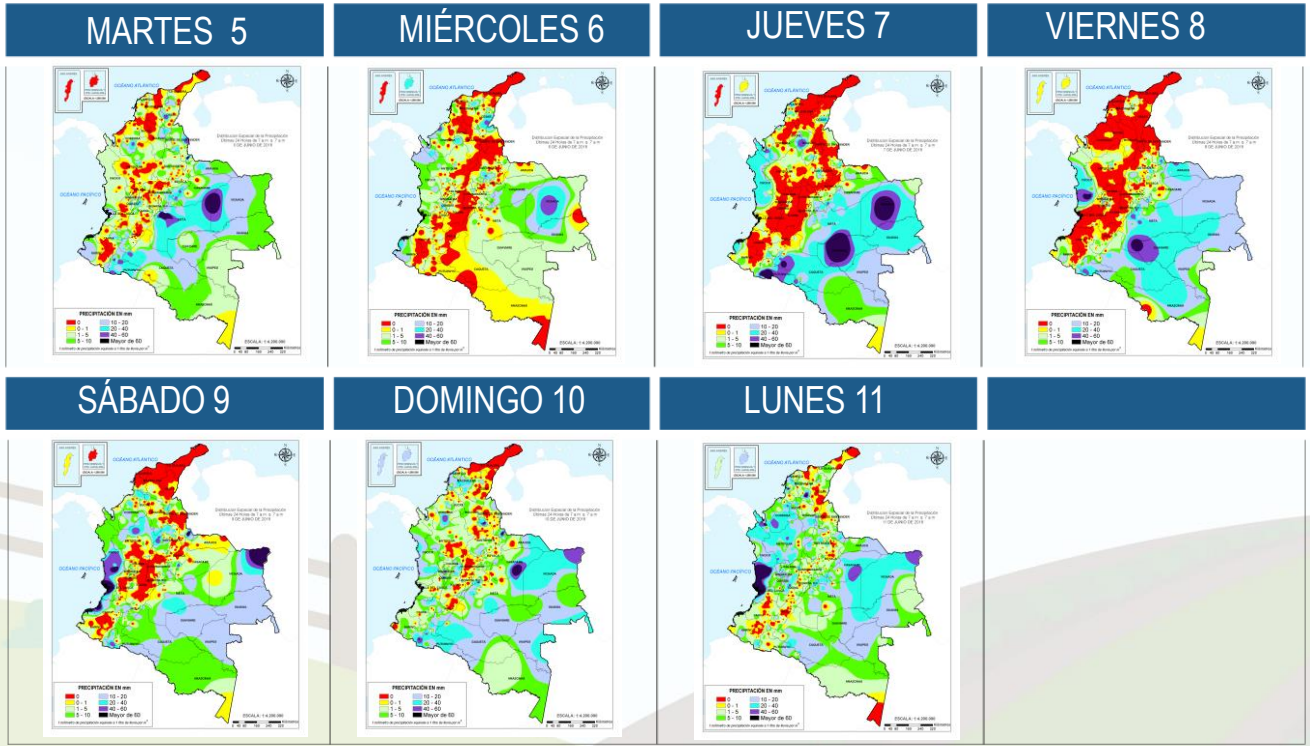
MARTES 5

MIÉRCOLES 6

JUEVES 7

VIERNES 8

OCÉANO ATLÁNTICO

OCÉANO PACÍFICO

PRECIPITACIÓN EN mm

| | | | |
|---|---|---|---|
| 0 | | 10 - 20 | |
| 0 - 1 | | 20 - 40 | |
| 1 - 5 | | 40 - 60 | |
| 5 - 10 | | Mayor de 60 | |

ESCALA: 1:4.200.000

SÁBADO 9

DOMINGO 10

LUNES 11